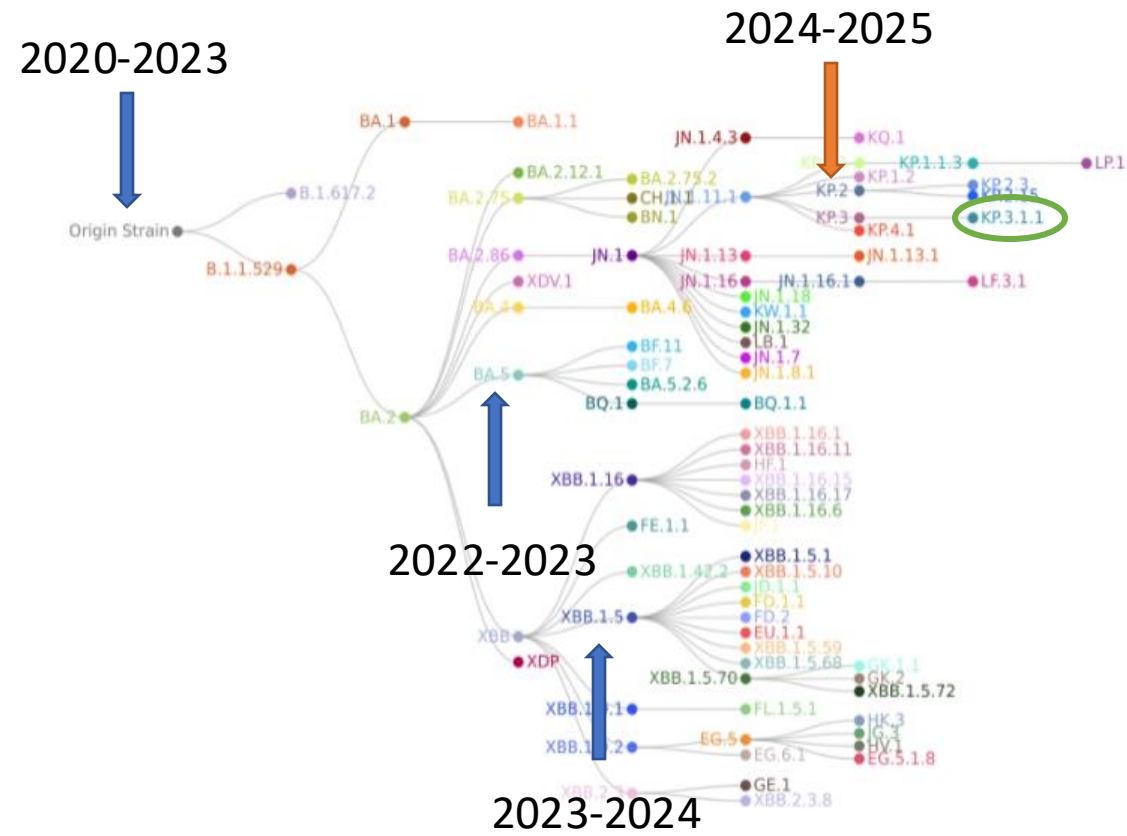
2020-2023

2024-2025

Origin Strain

B.1.617.2

B.1.1.529

BA.1

BA.1.1

BA.2

BA.2.75

BA.2.12.1

BA.2.75.2

CH.1.1

BN.1

BA.2.86

JN.1

XDV.1

BA.4

BA.4.6

BA.5

BF.11

BF.7

BA.5.2.6

BQ.1

BQ.1.1

JN.1.4.3

KQ.1

JN.1.11.1

KP.1.1.3

LP.1

KP.1.2

KP.2

KP.2.3

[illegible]

KP.3

KP.3.1.1

KP.4.1

JN.1.13

JN.1.13.1

JN.1.16

JN.1.16.1

LF.3.1

JN.1.18

KW.1.1

JN.1.32

LB.1

JN.1.7

JN.1.8.1

XBB.1.16

XBB.1.16.1

XBB.1.16.11

HF.1

XBB.1.16.15

XBB.1.16.17

XBB.1.16.6

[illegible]

FE.1.1

2022-2023

XBB.1.42.2

XBB.1.5

XBB.1.5.1

XBB.1.5.10

JD.1.1

FD.1.1

FD.2

EU.1.1

XBB.1.5.59

XBB.1.5.68

XBB.1.5.70

GK.1.1

GK.2

XBB.1.5.72

XBB

XDP

XBB.1.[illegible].1

FL.1.5.1

XBB.1.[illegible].2

EG.5

EG.6.1

HK.3

JG.3

HV.1

EG.5.1.8

XBB.2.3

GE.1

XBB.2.3.8

2023-2024